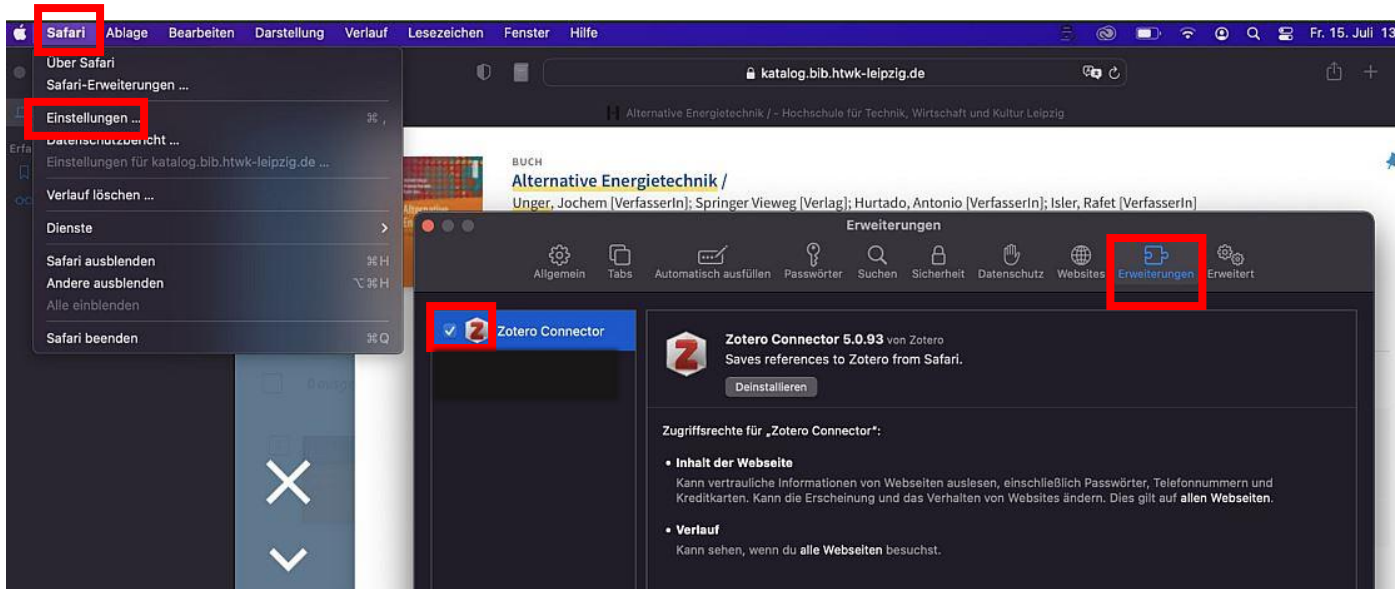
Safari Ablage Bearbeiten Darstellung Verlauf Lesezeichen Fenster Hilfe
Fr. 15. Juli 13

Über Safari
Safari-Erweiterungen ...
Einstellungen ... ⌘,
Datenschutzbericht ...
Einstellungen für katalog.bib.htwk-leipzig.de ...
Verlauf löschen ...
Dienste
Safari ausblenden ⌘H
Andere ausblenden ⌥⌘H
Alle einblenden
Safari beenden ⌘Q

katalog.bib.htwk-leipzig.de

Alternative Energietechnik / - Hochschule für Technik, Wirtschaft und Kultur Leipzig

BUCH
Alternative Energietechnik /
Unger, Jochem [VerfasserIn]; Springer Vieweg [Verlag]; Hurtado, Antonio [VerfasserIn]; Isler, Rafet [VerfasserIn]

Erweiterungen
Allgemein Tabs Automatisch ausfüllen Passwörter Suchen Sicherheit Datenschutz Websites Erweiterungen Erweitert

Zotero Connector

Zotero Connector 5.0.93 von Zotero
Saves references to Zotero from Safari.
Deinstallieren

Zugriffsrechte für „Zotero Connector":

• Inhalt der Webseite
Kann vertrauliche Informationen von Webseiten auslesen, einschließlich Passwörter, Telefonnummern und Kreditkarten. Kann die Erscheinung und das Verhalten von Websites ändern. Dies gilt auf allen Webseiten.

• Verlauf
Kann sehen, wenn du alle Webseiten besuchst.